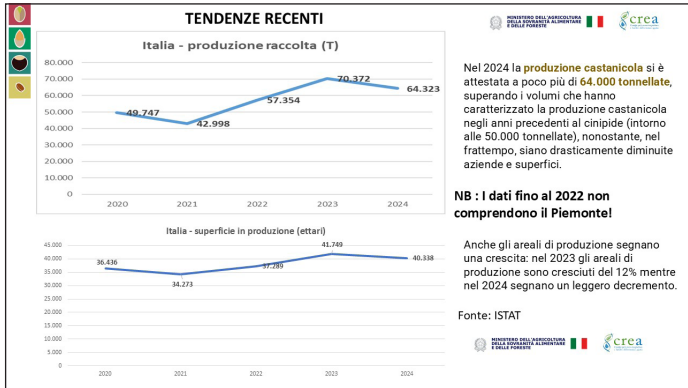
TENDENZE RECENTI

MINISTERO DELL'AGRICOLTURA DELLA SOVRANITÀ ALIMENTARE E DELLE FORESTE

crea

Italia - produzione raccolta (T)

80.000
70.000
60.000
50.000
40.000
30.000
20.000
10.000
0

49.747
42.998
57.354
70.372
64.323

2020 2021 2022 2023 2024

Nel 2024 la produzione castanicola si è attestata a poco più di 64.000 tonnellate, superando i volumi che hanno caratterizzato la produzione castanicola negli anni precedenti al cinipide (intorno alle 50.000 tonnellate), nonostante, nel frattempo, siano drasticamente diminuite aziende e superfici.

NB : I dati fino al 2022 non comprendono il Piemonte!

Italia - superficie in produzione (ettari)

45.000
40.000
35.000
30.000
25.000
20.000
15.000
10.000
5.000
0

36.436
34.273
37.289
41.749
40.338

2020 2021 2022 2023 2024

Anche gli areali di produzione segnano una crescita: nel 2023 gli areali di produzione sono cresciuti del 12% mentre nel 2024 segnano un leggero decremento.

Fonte: ISTAT

MINISTERO DELL'AGRICOLTURA DELLA SOVRANITÀ ALIMENTARE E DELLE FORESTE

crea